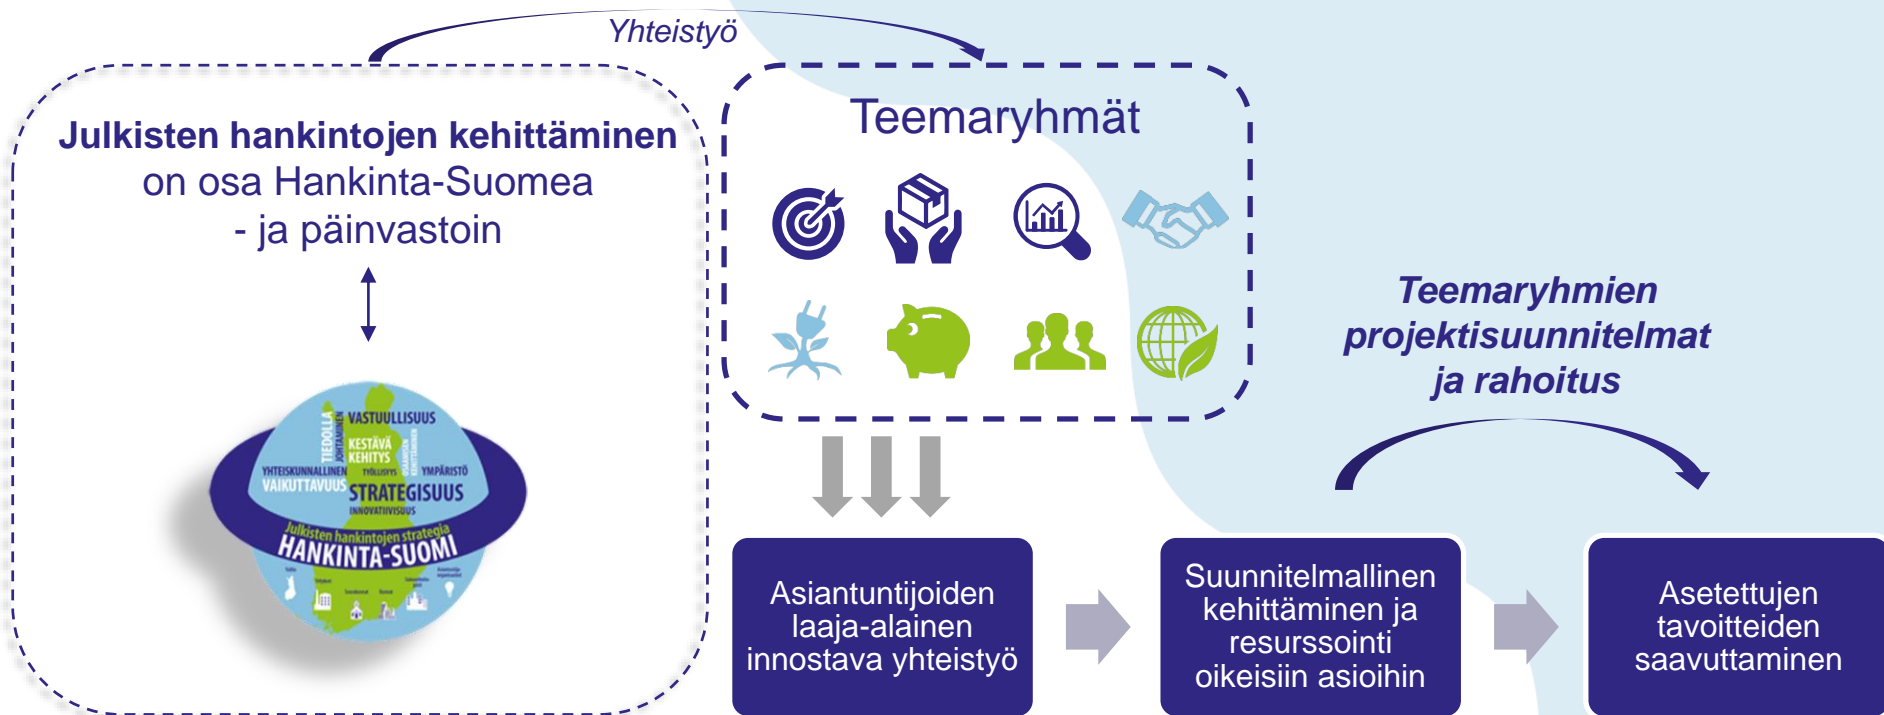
Yhteistyö

Julkisten hankintojen kehittäminen on osa Hankinta-Suomea - ja päinvastoin

VASTUULLISUUS
TIEDOLLA JOHTAMINEN
KESTÄVÄ KEHITYS
YHTEISKUNNALLINEN VAIKUTTAVUUS
TYÖLLISYYS
YMPÄRISTÖ
STRATEGISUUS
INNOVATIIVISUUS
Julkisten hankintojen strategia
HANKINTA-SUOMI

Teemaryhmät

Teemaryhmien projektisuunnitelmat ja rahoitus

Asiantuntijoiden laaja-alainen innostava yhteistyö

Suunnitelmallinen kehittäminen ja resurssointi oikeisiin asioihin

Asetettujen tavoitteiden saavuttaminen